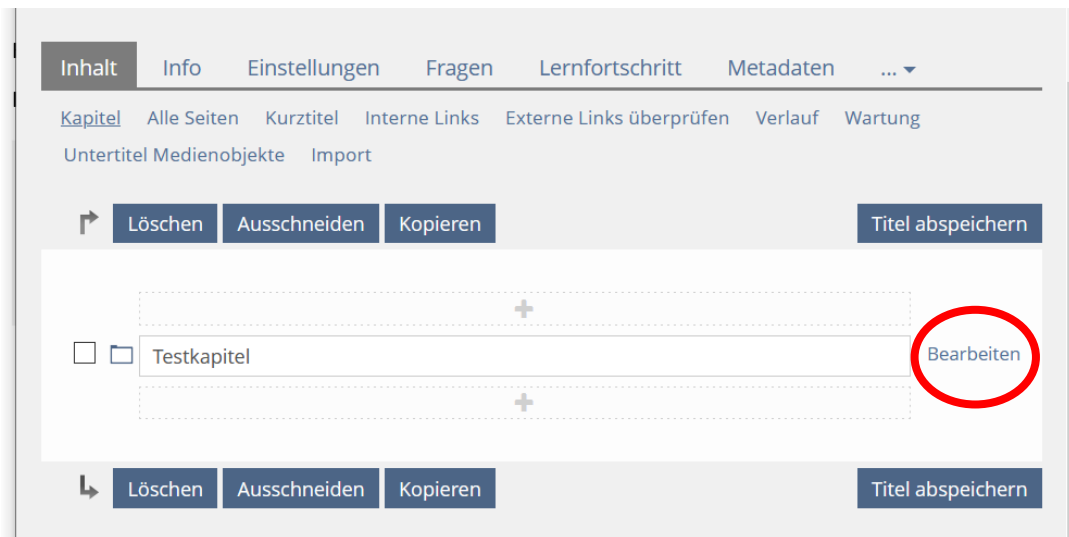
Inhalt Info Einstellungen Fragen Lernfortschritt Metadaten ...

Kapitel Alle Seiten Kurztitel Interne Links Externe Links überprüfen Verlauf Wartung Untertitel Medienobjekte Import

Löschen Ausschneiden Kopieren Titel abspeichern

+

Testkapitel Bearbeiten

+

Löschen Ausschneiden Kopieren Titel abspeichern